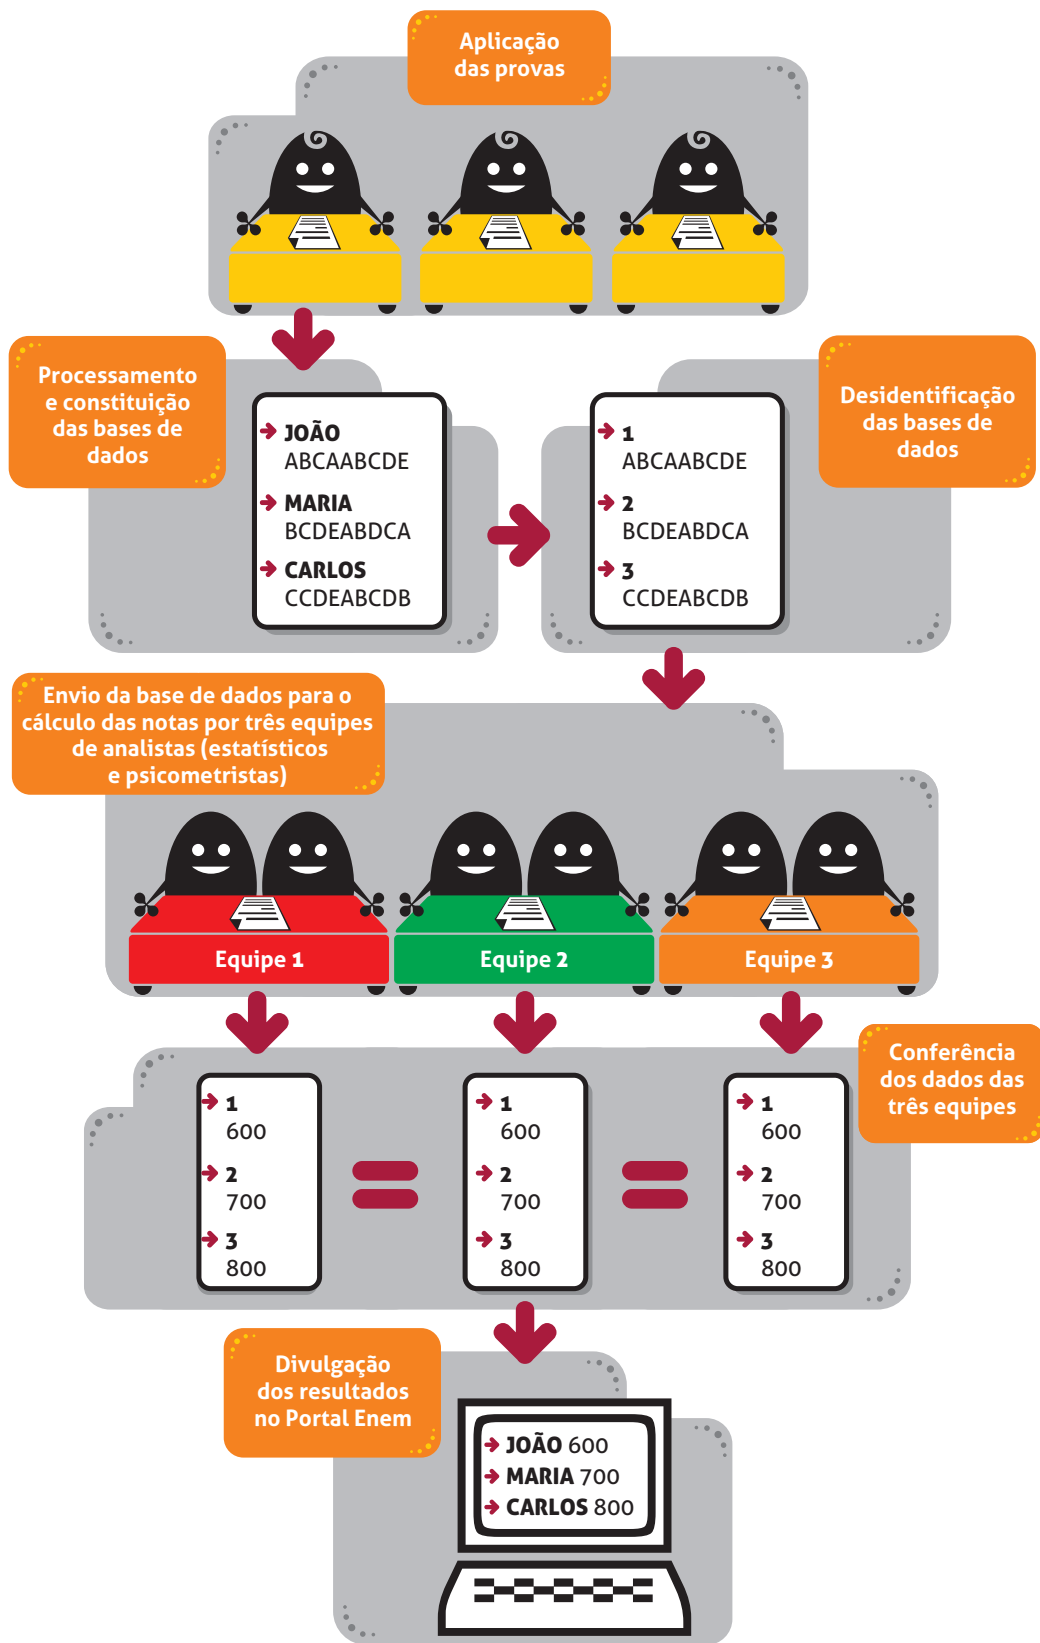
Aplicação das provas

Processamento e constituição das bases de dados

JOÃO
ABCAABCDE
MARIA
BCDEABDCA
CARLOS
CCDEABCDB

1
ABCAABCDE
2
BCDEABDCA
3
CCDEABCDB

Desidentificação das bases de dados

Envio da base de dados para o cálculo das notas por três equipes de analistas (estatísticos e psicometristas)

Equipe 1
Equipe 2
Equipe 3

1
600
2
700
3
800

1
600
2
700
3
800

1
600
2
700
3
800

Conferência dos dados das três equipes

Divulgação dos resultados no Portal Enem

JOÃO 600
MARIA 700
CARLOS 800